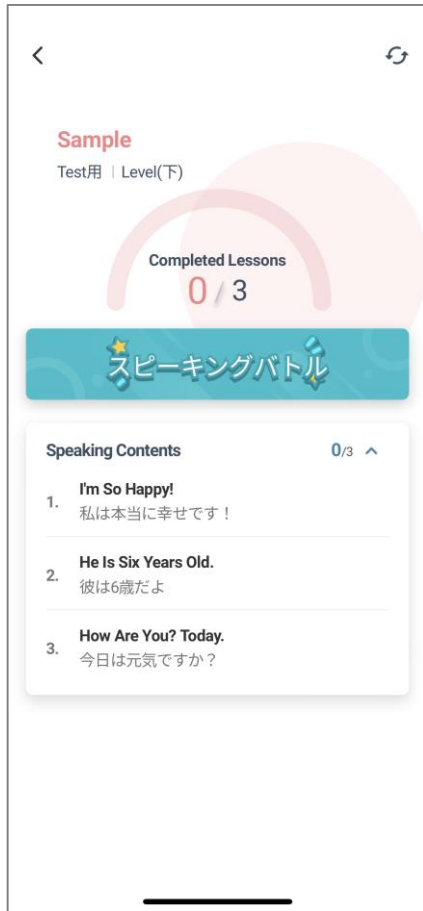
Sample
Test用 | Level(下)

Completed Lessons
0 / 3

スピーキングバトル

Speaking Contents 0/3

1. I'm So Happy!
私は本当に幸せです！

2. He Is Six Years Old.
彼は6歳だよ

3. How Are You? Today.
今日は元気ですか？